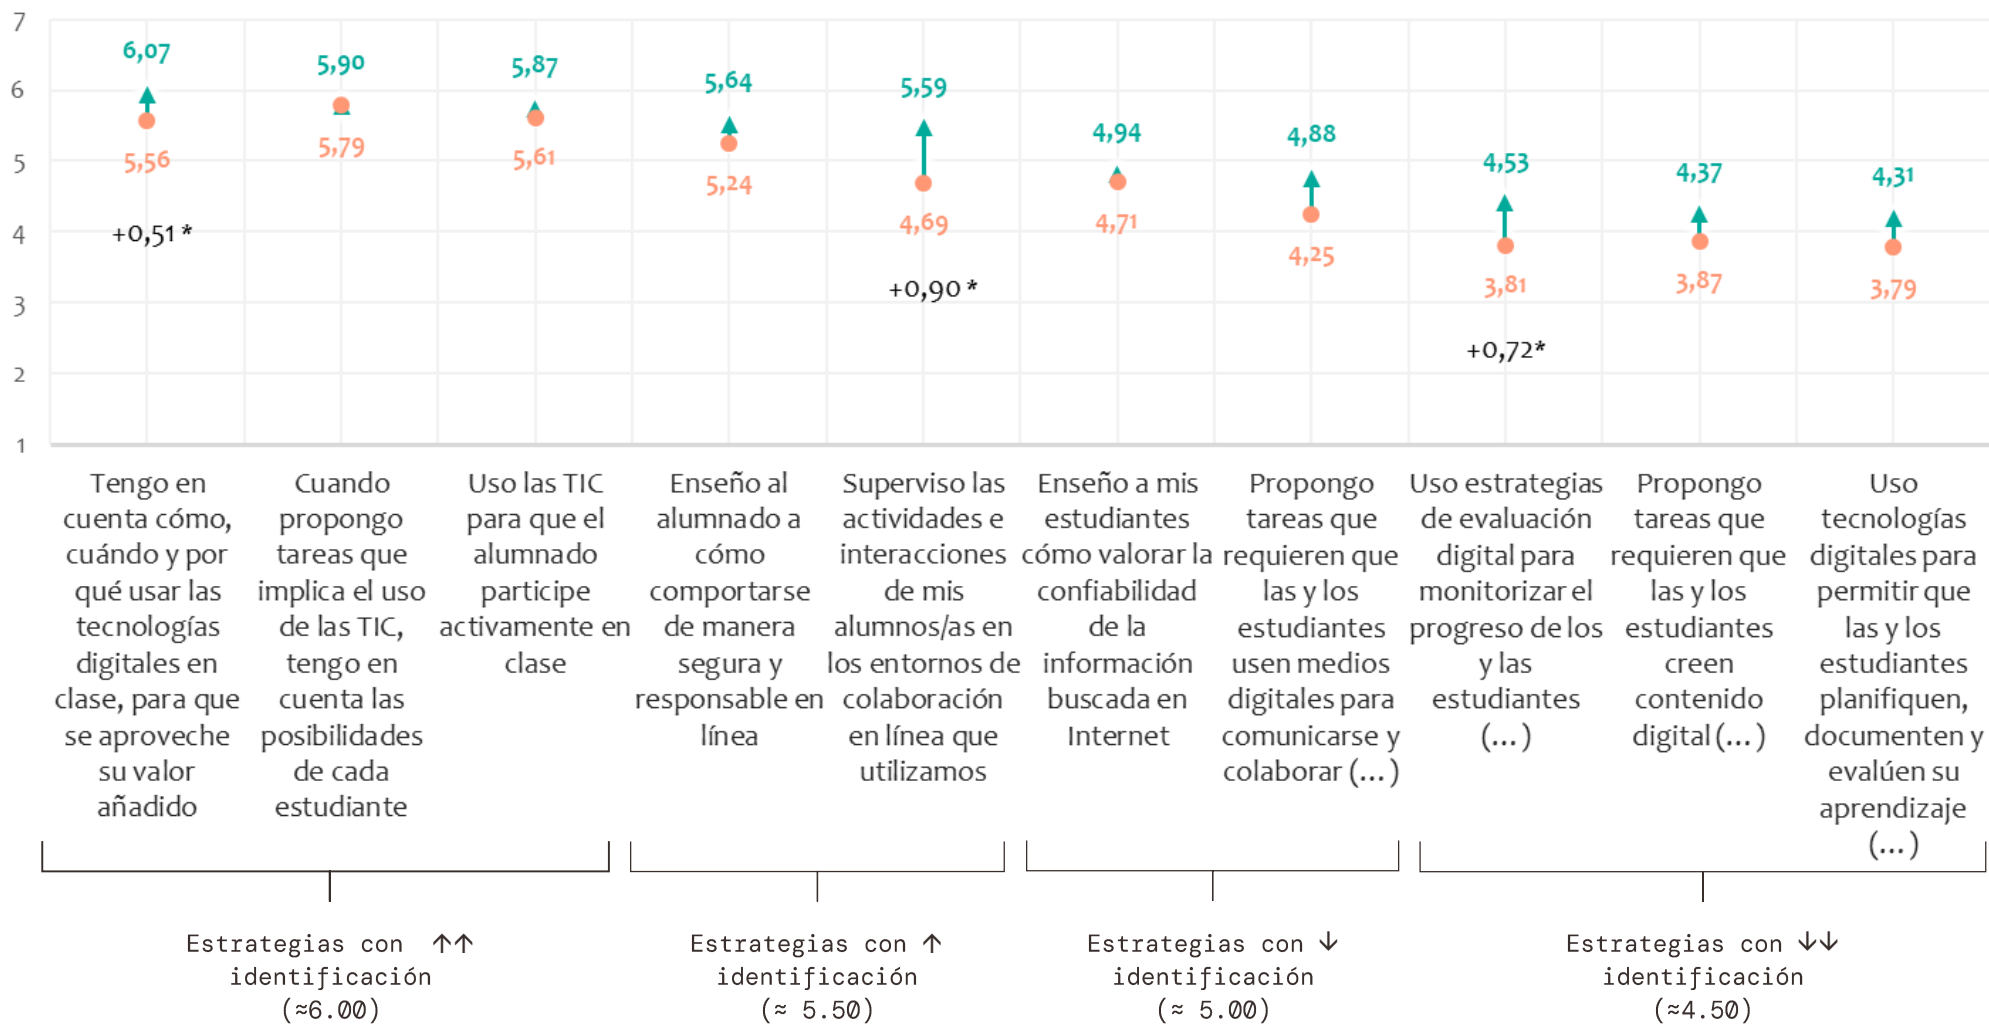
7
6
5
4
3
2
1

6,07
5,56
+0,51 *

5,90
5,79

5,87
5,61

5,64
5,24

5,59
4,69
+0,90 *

4,94
4,71

4,88
4,25

4,53
3,81
+0,72*

4,37
3,87

4,31
3,79

Tengo en cuenta cómo, cuándo y por qué usar las tecnologías digitales en clase, para que se aproveche su valor añadido

Cuando propongo tareas que implica el uso de las TIC, tengo en cuenta las posibilidades de cada estudiante

Uso las TIC para que el alumnado participe activamente en clase

Enseño al alumnado a cómo comportarse de manera segura y responsable en línea

Superviso las actividades e interacciones de mis alumnos/as en los entornos de colaboración en línea que utilizamos

Enseño a mis estudiantes cómo valorar la confiabilidad de la información buscada en Internet

Propongo tareas que requieren que las y los estudiantes usen medios digitales para comunicarse y colaborar (...)

Uso estrategias de evaluación digital para monitorizar el progreso de los y las estudiantes (...)

Propongo tareas que requieren que las y los estudiantes creen contenido digital (...)

Uso tecnologías digitales para permitir que las y los estudiantes planifiquen, documenten y evalúen su aprendizaje (...)

Estrategias con ↑↑ identificación (≈6.00)

Estrategias con ↑ identificación (≈ 5.50)

Estrategias con ↓ identificación (≈ 5.00)

Estrategias con ↓↓ identificación (≈4.50)